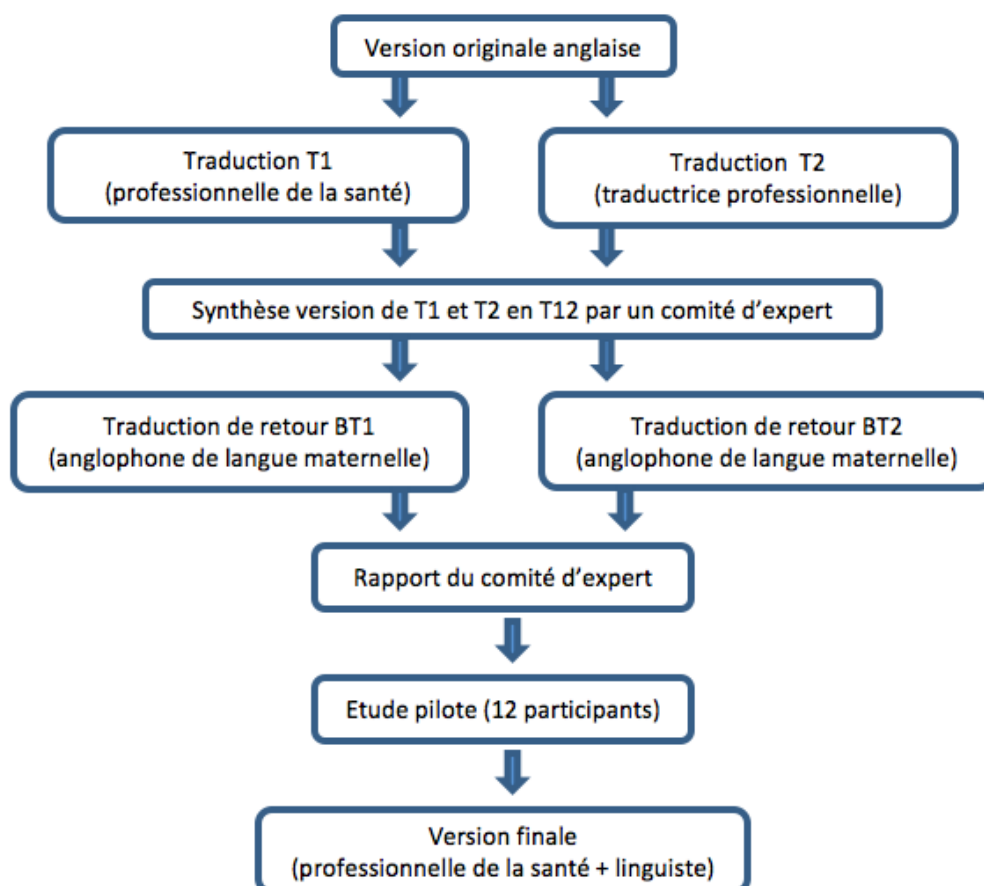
Version originale anglaise

Traduction T1
(professionnelle de la santé)

Traduction T2
(traductrice professionnelle)

Synthèse version de T1 et T2 en T12 par un comité d'expert

Traduction de retour BT1
(anglophone de langue maternelle)

Traduction de retour BT2
(anglophone de langue maternelle)

Rapport du comité d'expert

Etude pilote (12 participants)

Version finale
(professionnelle de la santé + linguiste)